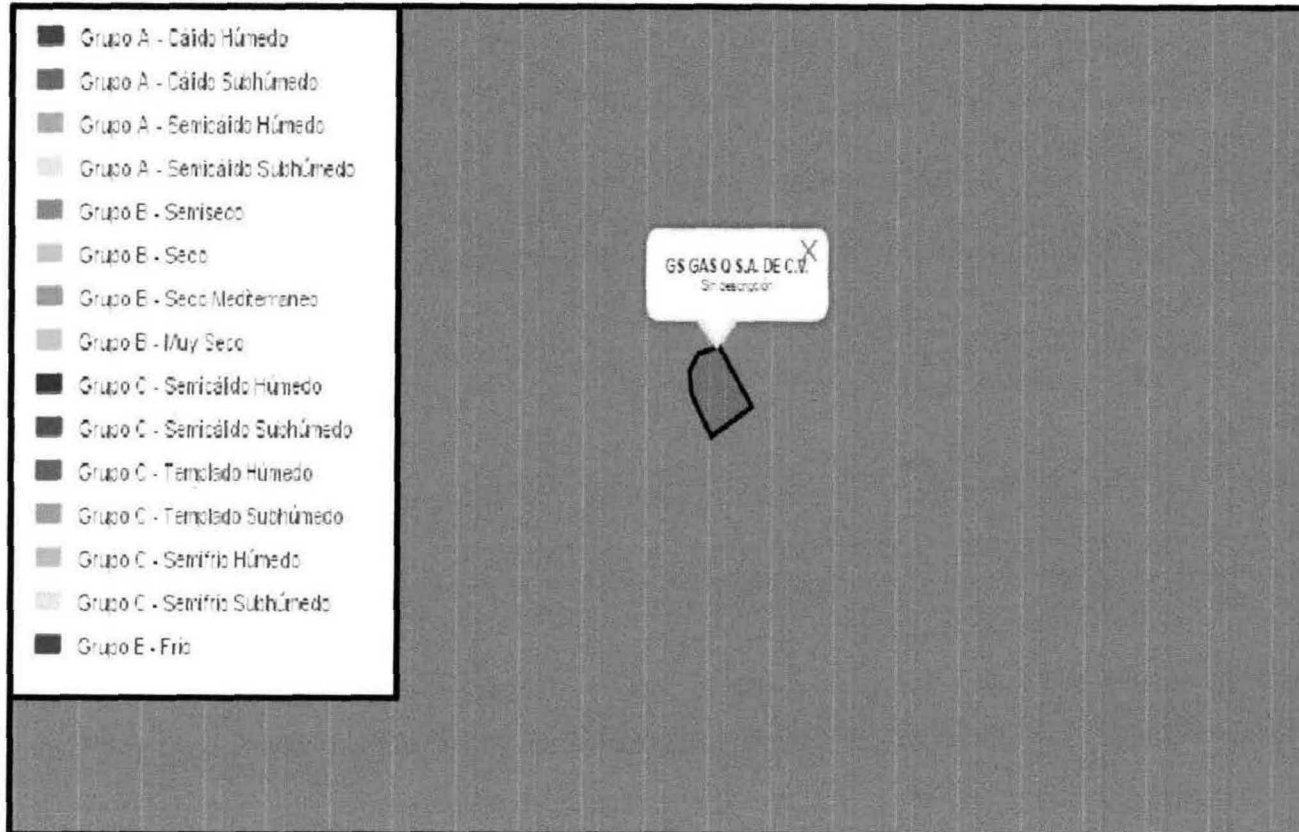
Grupo A - Cálido Húmedo

Grupo A - Cálido Subhúmedo

Grupo A - Semicálido Húmedo

Grupo A - Semicálido Subhúmedo

Grupo B - Semiseco

Grupo B - Seco

Grupo B - Seco Mediterraneo

Grupo B - Muy Seco

Grupo C - Semicálido Húmedo

Grupo C - Semicálido Subhúmedo

Grupo C - Templado Húmedo

Grupo C - Templado Subhúmedo

Grupo C - Semifrío Húmedo

Grupo C - Semifrío Subhúmedo

Grupo E - Frío

GS GAS Q S.A. DE C.V.
Sin descripción

X